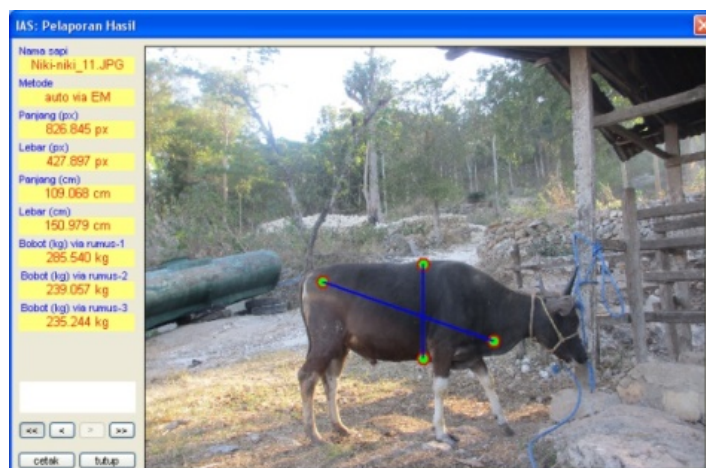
IAS: Pelaporan Hasil

Nama sapi
Niki-niki_11.JPG
Metode
auto via EM
Panjang (px)
826.845 px
Lebar (px)
427.897 px
Panjang (cm)
109.068 cm
Lebar (cm)
150.979 cm
Bobot (kg) via rumus-1
285.540 kg
Bobot (kg) via rumus-2
239.057 kg
Bobot (kg) via rumus-3
235.244 kg

<< < > >>

cetak tutup